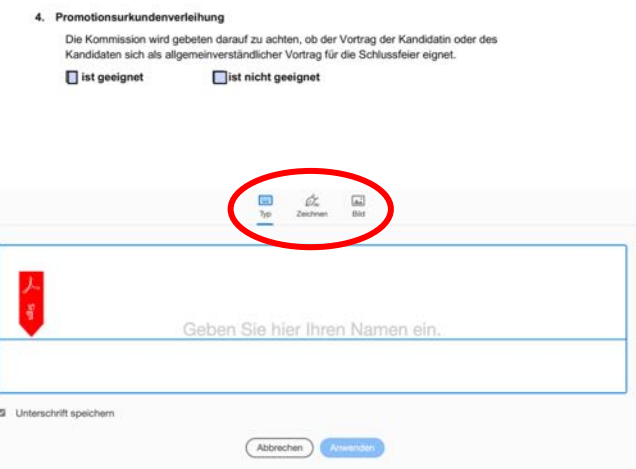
4. Promotionsurkundenverleihung

Die Kommission wird gebeten darauf zu achten, ob der Vortrag der Kandidatin oder des Kandidaten sich als allgemeinverständlicher Vortrag für die Schlussfeier eignet.

ist geeignet ist nicht geeignet

Typ Zeichnen Bild

Geben Sie hier Ihren Namen ein.

Unterschrift speichern

Abbrechen Anwenden